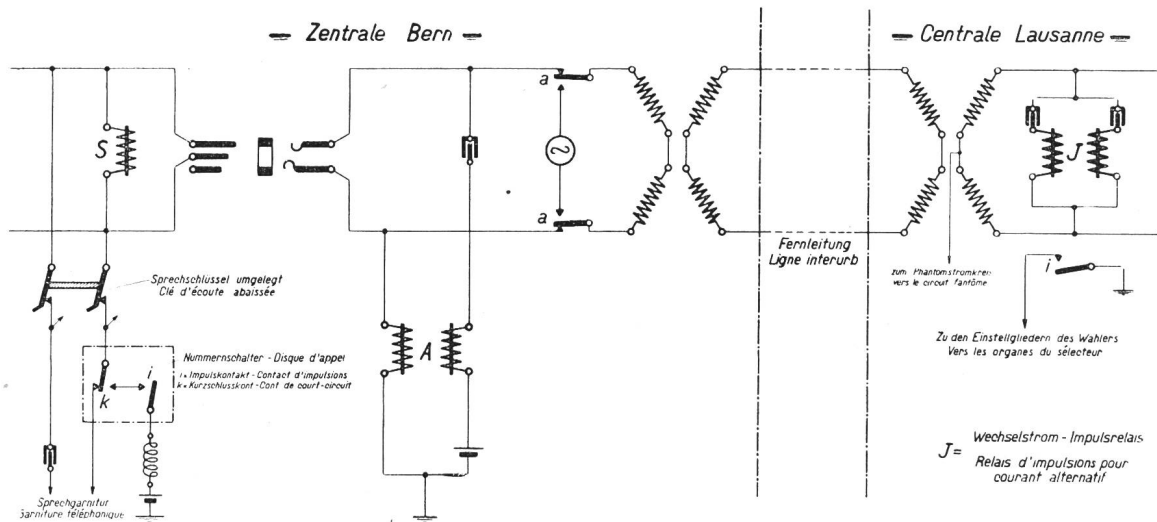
Zentrale Bern

Centrale Lausanne

S

a

a

A

J

i

Fernleitung
Ligne interurb

zum Phantomstromkreis
vers le circuit fantôme

Sprechschlussel umgelegt
Clé d'écoute abaissée

Nummernschalter - Disque d'appel
i = Impulskontakt - Contact d'impulsions
k = Kurzschlusskont - Cont de court-circuit

k

i

Zu den Einstellgliedern des Wahlers
Vers les organes du sélecteur

Sprechgarnitur
Garniture téléphonique

J = Wechselstrom - Impulsrelais
Relais d'impulsions pour courant alternatif